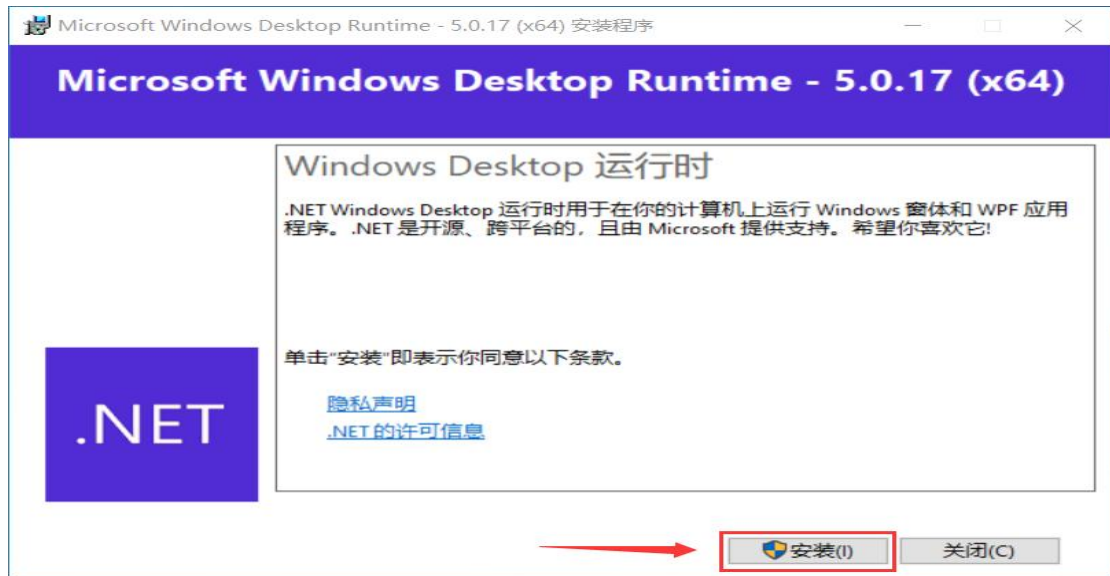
Microsoft Windows Desktop Runtime - 5.0.17 (x64) 安装程序

Microsoft Windows Desktop Runtime - 5.0.17 (x64)

.NET

Windows Desktop 运行时

.NET Windows Desktop 运行时用于在你的计算机上运行 Windows 窗体和 WPF 应用程序。.NET 是开源、跨平台的，且由 Microsoft 提供支持。希望你喜欢它!

单击"安装"即表示你同意以下条款。

隐私声明
.NET 的许可信息

安装(I)
关闭(C)